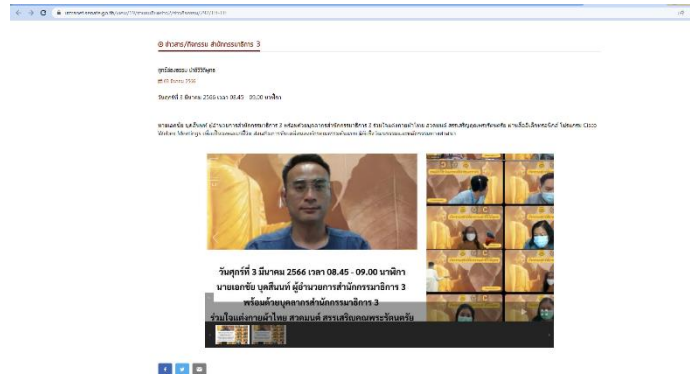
ข่าวสาร/กิจกรรม สำนักกรรมาธิการ 3

วันศุกร์ที่ 3 มีนาคม 2566 เวลา 08.45 - 09.00 นาฬิกา

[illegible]

วันศุกร์ที่ 3 มีนาคม 2566 เวลา 08.45 - 09.00 นาฬิกา
นายเอกชัย บุตสีนนท์ ผู้อำนวยการสำนักกรรมาธิการ 3
พร้อมด้วยบุคลากรสำนักกรรมาธิการ 3
ร่วมใจแต่งกายผ้าไทย สวดมนต์ สรรเสริญคุณพระรัตนตรัย